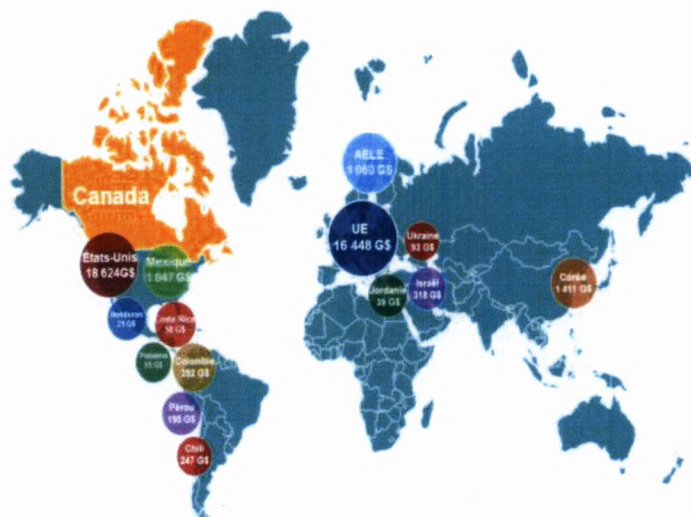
Canada

AELE
1 060 G$

UE
16 448 G$

Ukraine
93 G$

Israël
318 G$

Jordanie
39 G$

Corée
1 411 G$

États-Unis
18 624G$

Mexique
1 047 G$

Honduras
21 G$

Costa Rica
58 G$

Panama
55 G$

Colombie
282 G$

Pérou
195 G$

Chili
247 G$